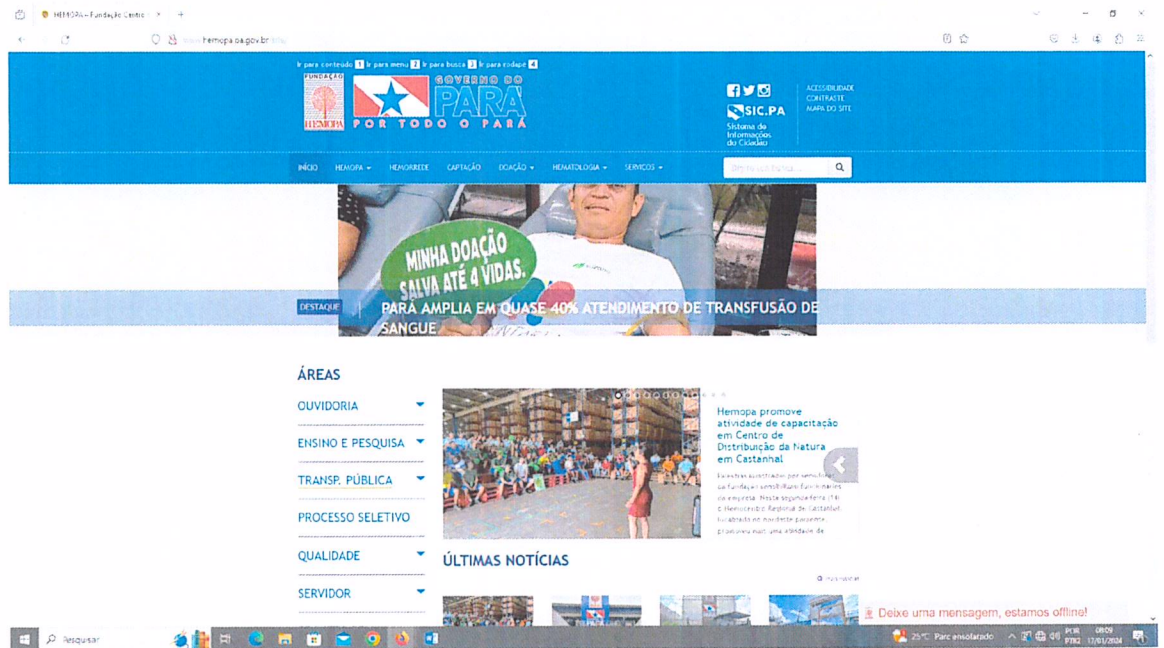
HEMOPA – Fundação Centro ×

hemopa.pa.gov.br

Ir para conteúdo 1 Ir para menu 2 Ir para busca 3 Ir para rodapé 4

FUNDAÇÃO HEMOPA

GOVERNO DO PARÁ POR TODO O PARÁ

SIC.PA Sistema de Informações do Cidadão

ACESSIBILIDADE
CONTRASTE
MAPA DO SITE

INÍCIO HEMOPA ▾ HEMORREDE CAPTAÇÃO DOAÇÃO ▾ HEMATOLOGIA ▾ SERVIÇOS ▾

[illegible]

MINHA DOAÇÃO SALVA ATÉ 4 VIDAS.

DESTAQUE | PARÁ AMPLIA EM QUASE 40% ATENDIMENTO DE TRANSFUSÃO DE SANGUE

ÁREAS

OUVIDORIA

ENSINO E PESQUISA

TRANSP. PÚBLICA

PROCESSO SELETIVO

QUALIDADE

SERVIDOR

Hemopa promove atividade de capacitação em Centro de Distribuição da Natura em Castanhal

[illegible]

ÚLTIMAS NOTÍCIAS

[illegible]

Deixe uma mensagem, estamos offline!

Pesquisar

25°C Parc ensolarado

POR PTB2

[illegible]